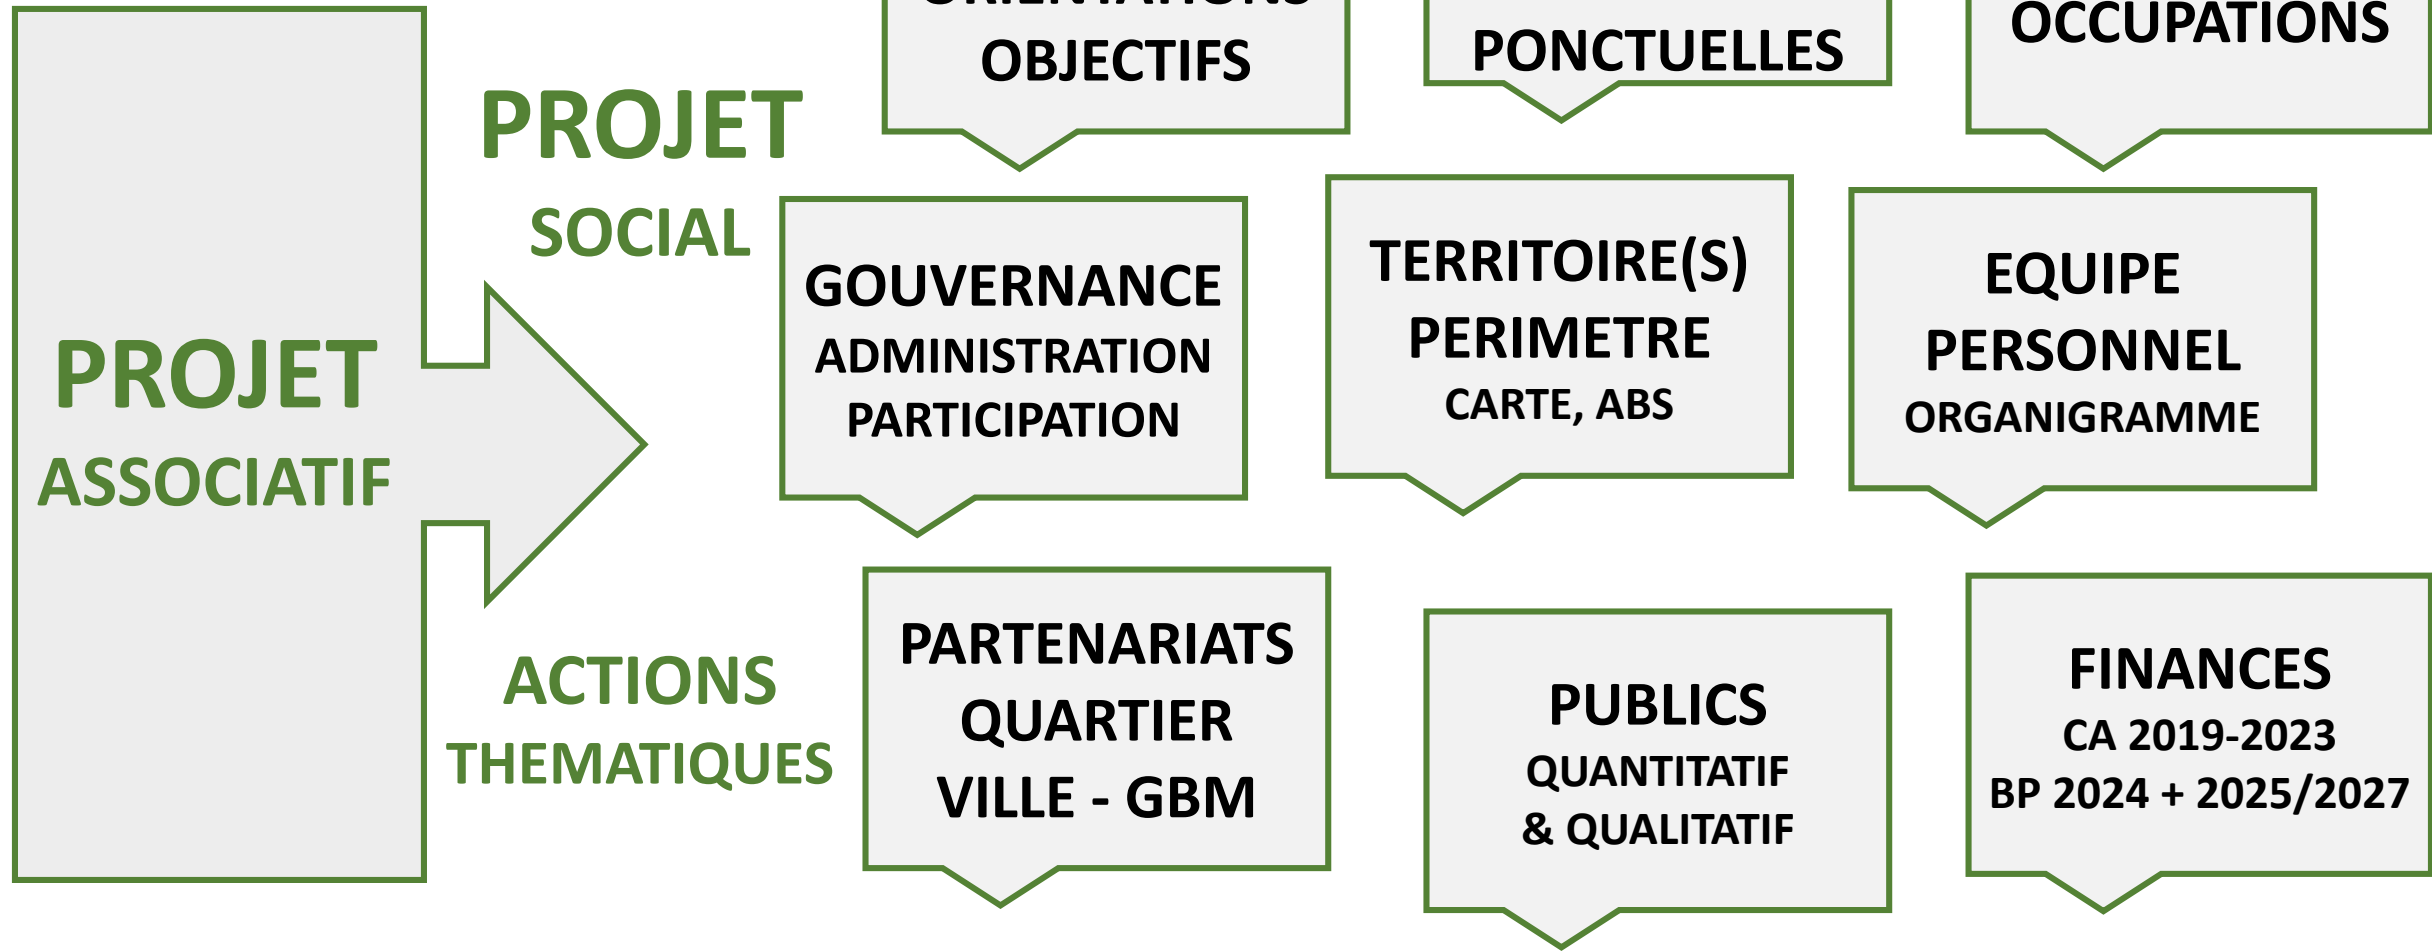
PROJET
ASSOCIATIF

PROJET
SOCIAL

ACTIONS
THEMATIQUES

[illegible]
OBJECTIFS

PONCTUELLES

OCCUPATIONS

GOUVERNANCE
ADMINISTRATION
PARTICIPATION

TERRITOIRE(S)
PERIMETRE
CARTE, ABS

EQUIPE
PERSONNEL
ORGANIGRAMME

PARTENARIATS
QUARTIER
VILLE - GBM

PUBLICS
QUANTITATIF
& QUALITATIF

FINANCES
CA 2019-2023
BP 2024 + 2025/2027